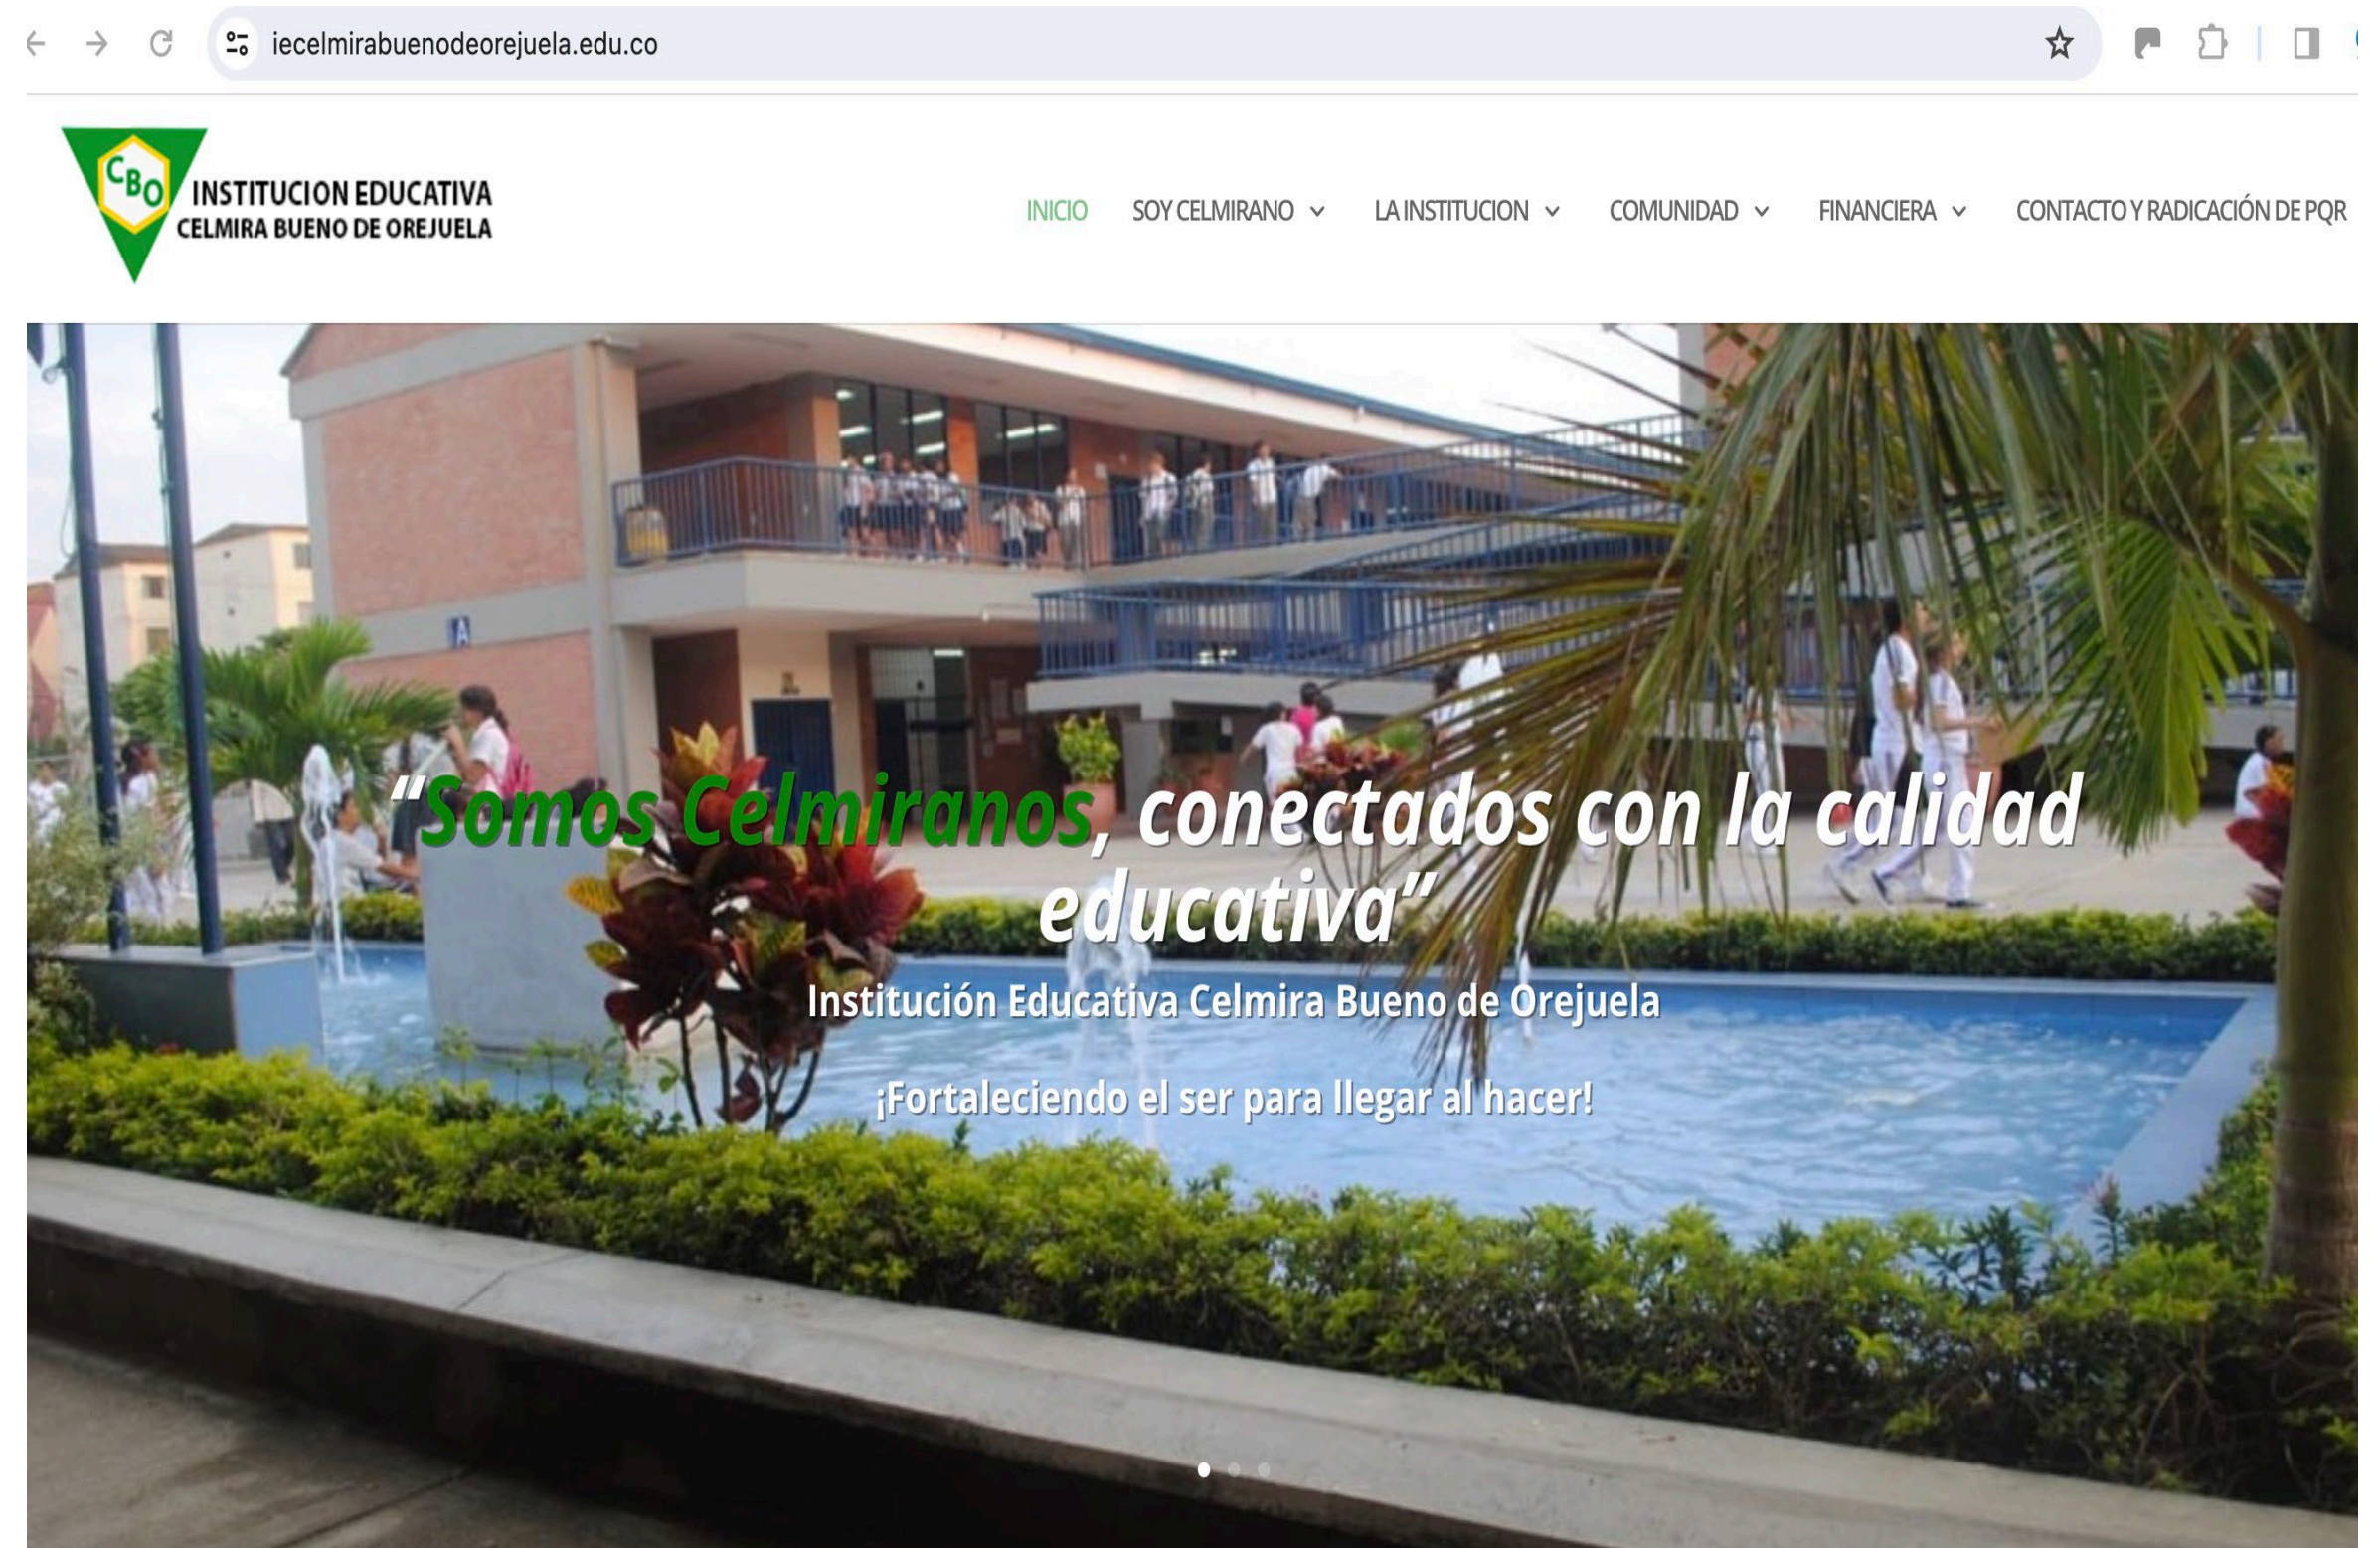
iecelmirabuenodeorejuela.edu.co

CBO INSTITUCION EDUCATIVA CELMIRA BUENO DE OREJUELA

INICIO SOY CELMIRANO LA INSTITUCION COMUNIDAD FINANCIERA CONTACTO Y RADICACIÓN DE PQR

A

"Somos Celmiranos, conectados con la calidad educativa"

Institución Educativa Celmira Bueno de Orejuela

¡Fortaleciendo el ser para llegar al hacer!